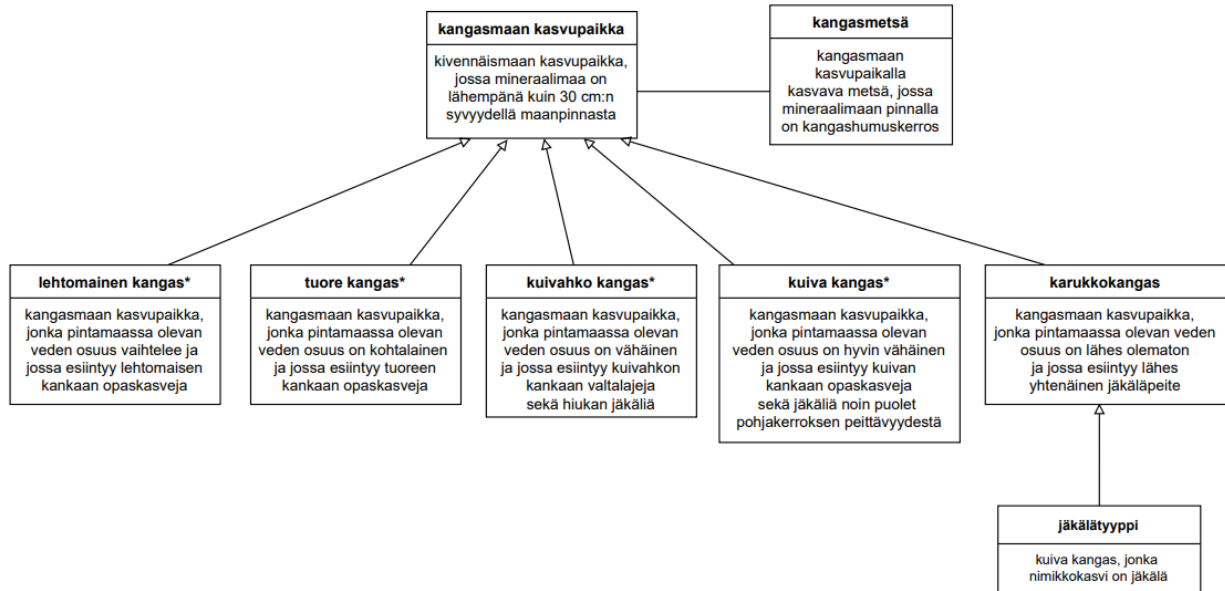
kangasmaan kasvupaikka

kivennäismaan kasvupaikka, jossa mineraalimaa on lähempänä kuin 30 cm:n syvyydellä maanpinnasta

kangasmetsä

kangasmaan kasvupaikalla kasvava metsä, jossa mineraalimaan pinnalla on kangashumuskerros

lehtomainen kangas*

kangasmaan kasvupaikka, jonka pintamaassa olevan veden osuus vaihtelee ja jossa esiintyy lehtomaisen kankaan opaskasveja

tuore kangas*

kangasmaan kasvupaikka, jonka pintamaassa olevan veden osuus on kohtalainen ja jossa esiintyy tuoreen kankaan opaskasveja

kuivahko kangas*

kangasmaan kasvupaikka, jonka pintamaassa olevan veden osuus on vähäinen ja jossa esiintyy kuivahkon kankaan valtalajeja sekä hiukan jäkäliä

kuiva kangas*

kangasmaan kasvupaikka, jonka pintamaassa olevan veden osuus on hyvin vähäinen ja jossa esiintyy kuivan kankaan opaskasveja sekä jäkäliä noin puolet pohjakerroksen peittävyydestä

karukkokangas

kangasmaan kasvupaikka, jonka pintamaassa olevan veden osuus on lähes olematon ja jossa esiintyy lähes yhtenäinen jäkäläpeite

jäkälätyyppi

kuiva kangas, jonka nimikkokasvi on jäkälä